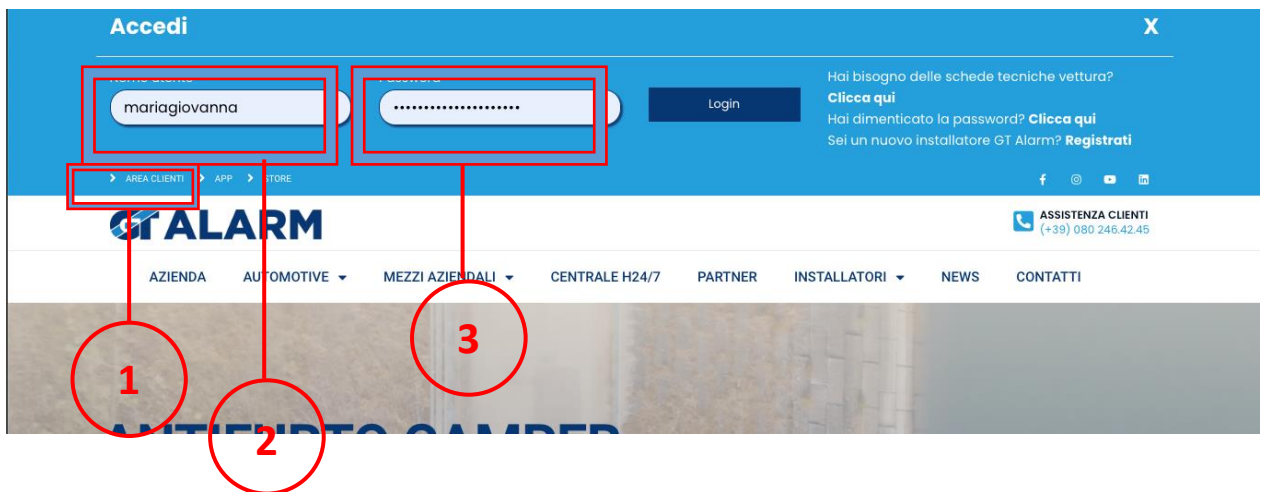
Accedi

X

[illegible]

mariagiovanna

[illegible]

••••••••••••••••••••

Login

Hai bisogno delle schede tecniche vettura? **Clicca qui**
Hai dimenticato la password? **Clicca qui**
Sei un nuovo installatore GT Alarm? **Registrati**

AREA CLIENTI > APP > STORE

GT ALARM

ASSISTENZA CLIENTI
(+39) 080 246.42.45

AZIENDA AUTOMOTIVE MEZZI AZIENDALI CENTRALE H24/7 PARTNER INSTALLATORI NEWS CONTATTI

1

2

3

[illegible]